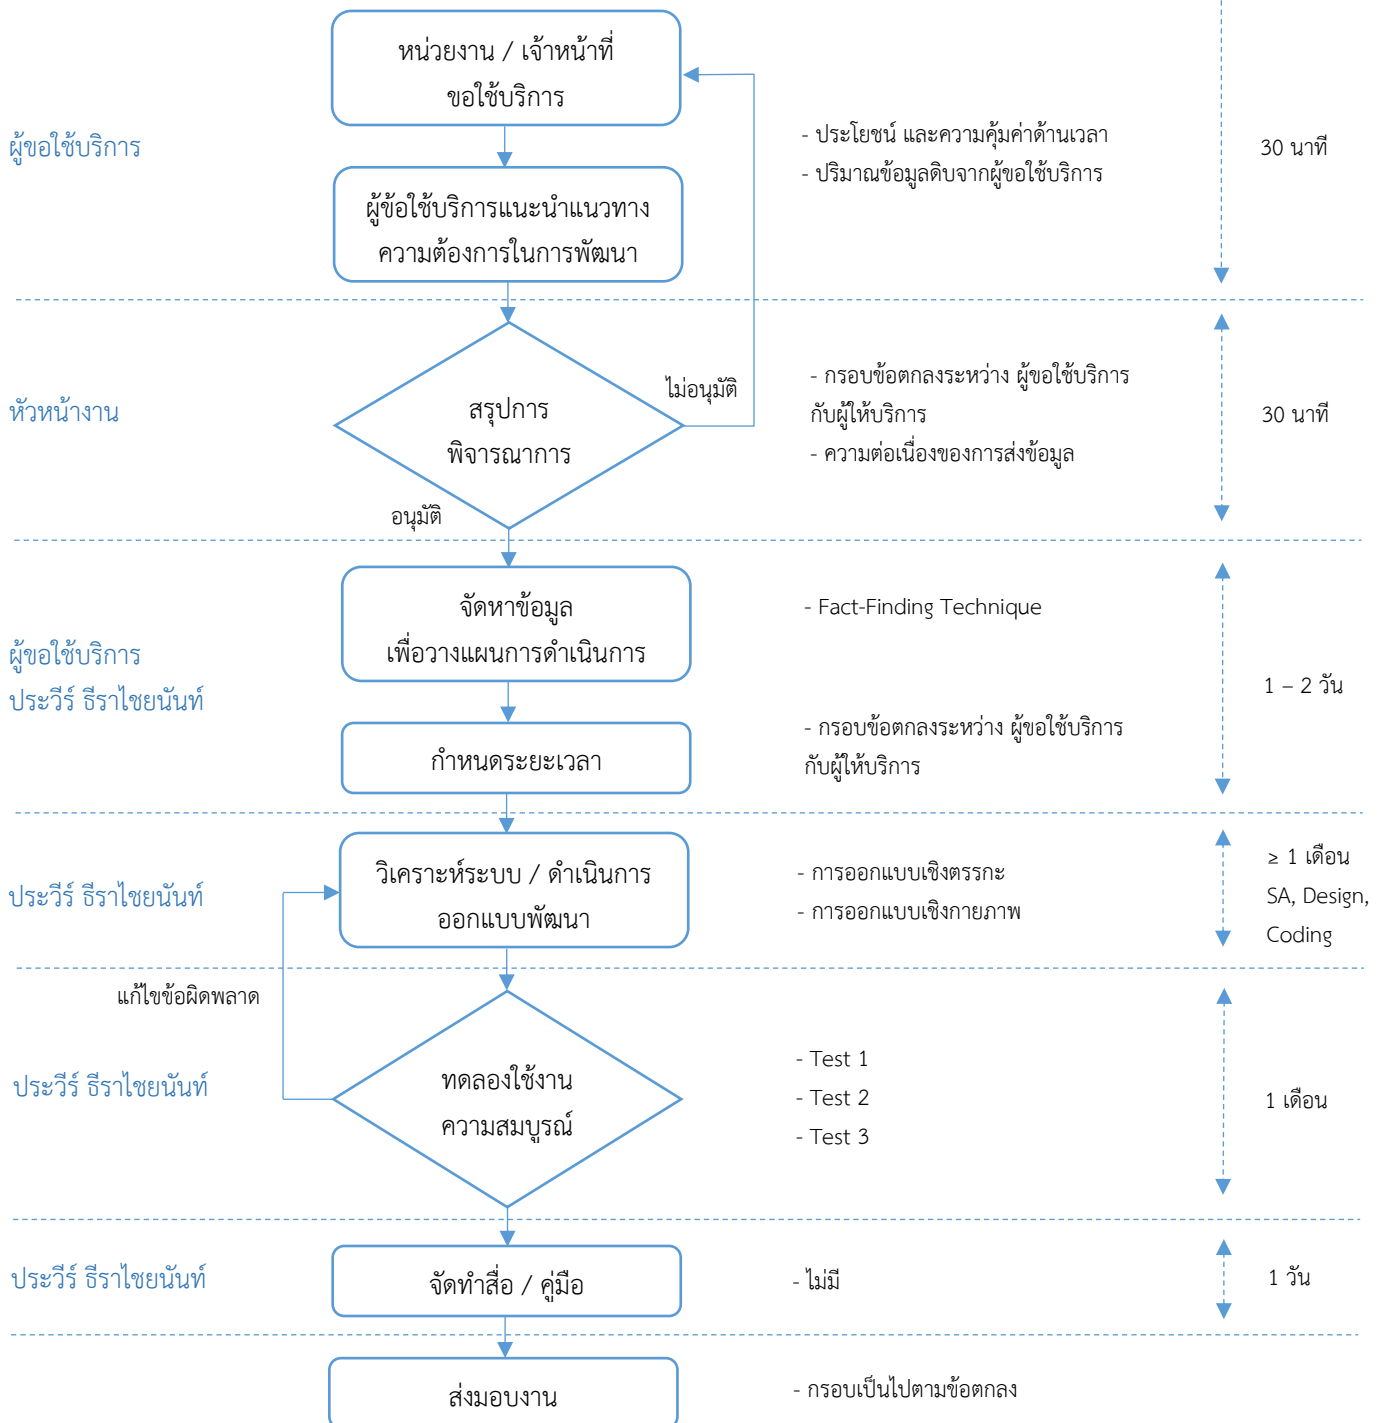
หน่วยงาน / เจ้าหน้าที่ ขอใช้บริการ

ผู้ขอใช้บริการ

- ประโยชน์ และความคุ้มค่าด้านเวลา
- ปริมาณข้อมูลดิบจากผู้ขอใช้บริการ

30 นาที

ผู้ข้อใช้บริการแนะนำแนวทาง ความต้องการในการพัฒนา

หัวหน้างาน

สรุปการ พิจารณาการ

ไม่อนุมัติ

อนุมัติ

- กรอบข้อตกลงระหว่าง ผู้ขอใช้บริการ กับผู้ให้บริการ
- ความต่อเนื่องของการส่งข้อมูล

30 นาที

ผู้ขอใช้บริการ
ประวีร์ ธีราไชยนันท์

จัดหาข้อมูล เพื่อวางแผนการดำเนินการ

- Fact-Finding Technique

1 – 2 วัน

กำหนดระยะเวลา

- กรอบข้อตกลงระหว่าง ผู้ขอใช้บริการ กับผู้ให้บริการ

ประวีร์ ธีราไชยนันท์

วิเคราะห์ระบบ / ดำเนินการ ออกแบบพัฒนา

- การออกแบบเชิงตรรกะ
- การออกแบบเชิงกายภาพ

≥ 1 เดือน
SA, Design, Coding

แก้ไขข้อผิดพลาด

ประวีร์ ธีราไชยนันท์

ทดลองใช้งาน ความสมบูรณ์

- Test 1
- Test 2
- Test 3

1 เดือน

ประวีร์ ธีราไชยนันท์

จัดทำสื่อ / คู่มือ

- ไม่มี

1 วัน

ส่งมอบงาน

- กรอบเป็นไปตามข้อตกลง